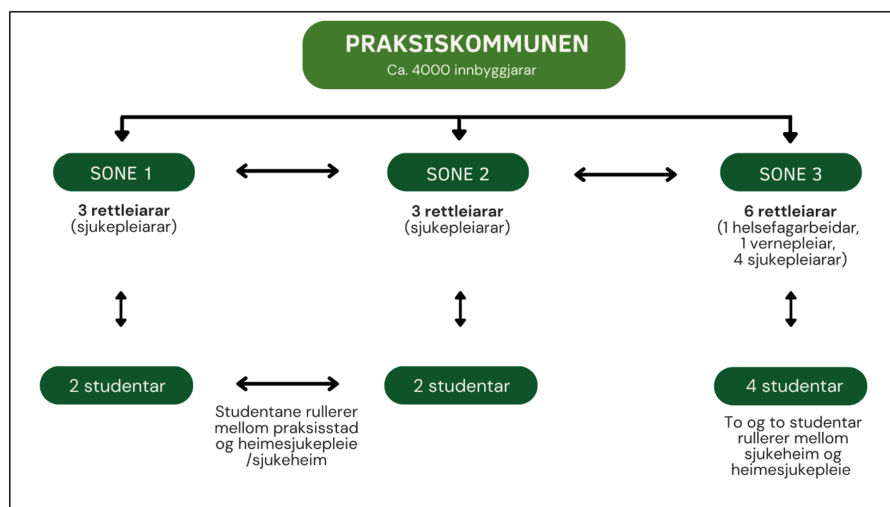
PRAKSISKOMMUNEN
Ca. 4000 innbyggjarar

SONE 1
3 rettleiarar (sjukepleiarar)

SONE 2
3 rettleiarar (sjukepleiarar)

SONE 3
6 rettleiarar (1 helsefagarbeidar, 1 vernepleiar, 4 sjukepleiarar)

2 studentar

Studentane rullerer mellom praksisstad og heimesjukepleie /sjukeheim

2 studentar

4 studentar

To og to studentar rullerer mellom sjukeheim og heimesjukepleie